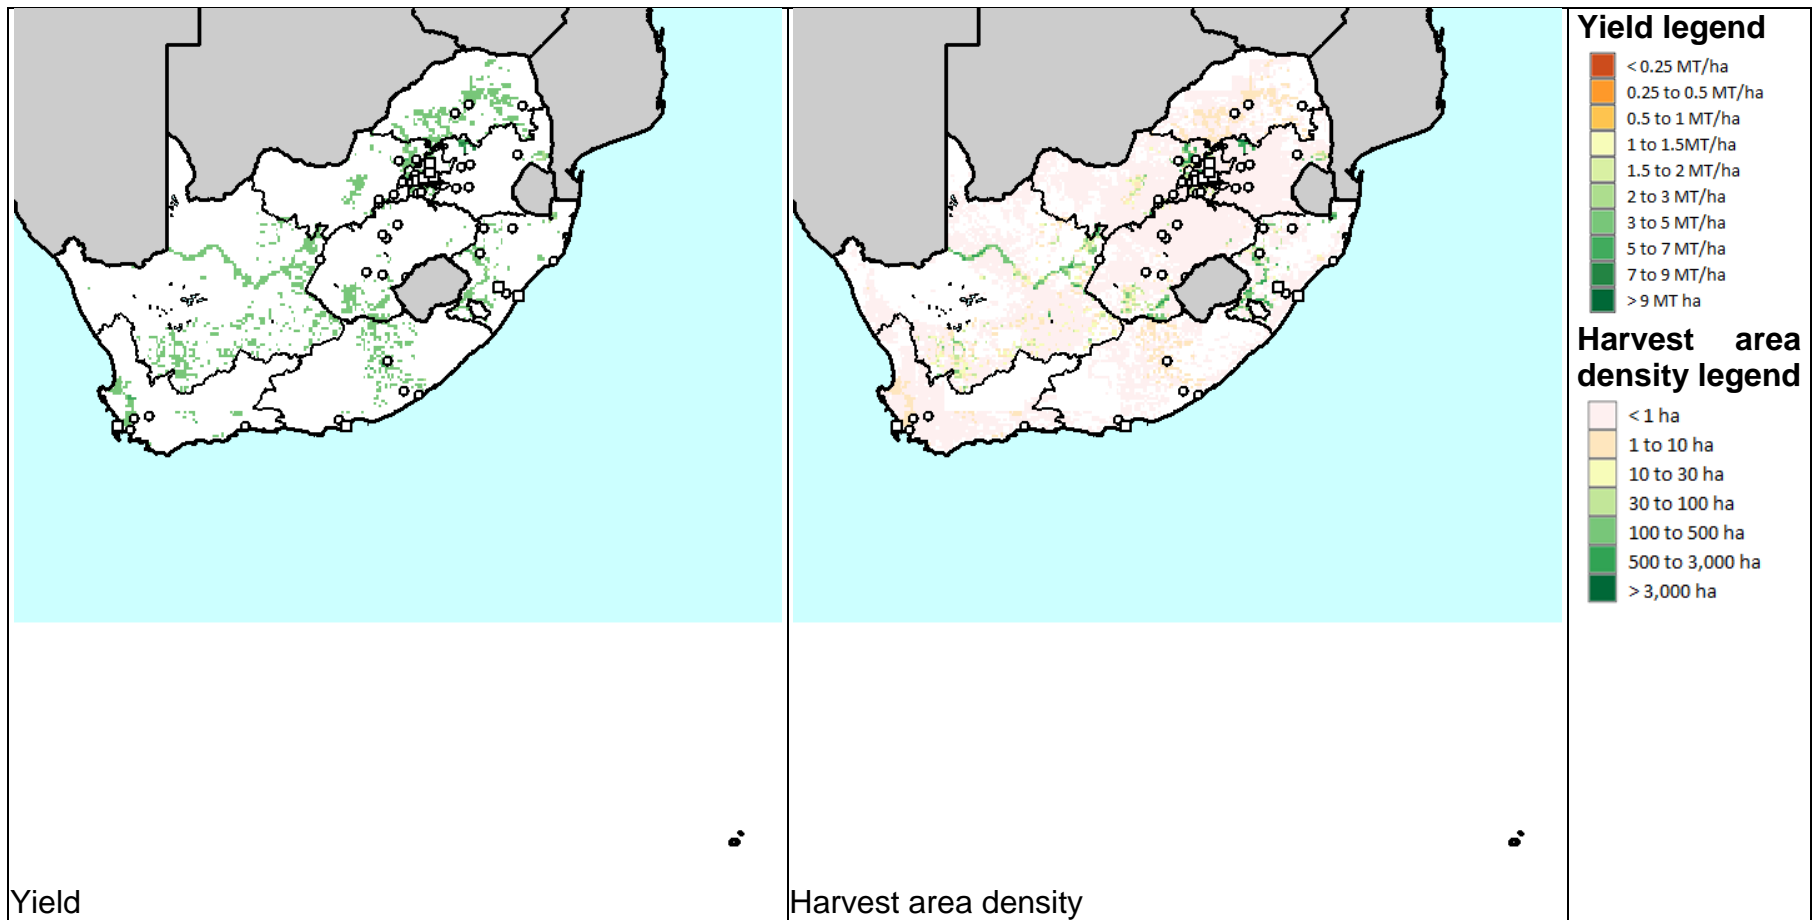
Yield

Harvest area density

Yield legend

< 0.25 MT/ha
0.25 to 0.5 MT/ha
0.5 to 1 MT/ha
1 to 1.5MT/ha
1.5 to 2 MT/ha
2 to 3 MT/ha
3 to 5 MT/ha
5 to 7 MT/ha
7 to 9 MT/ha
> 9 MT ha

Harvest area density legend

< 1 ha
1 to 10 ha
10 to 30 ha
30 to 100 ha
100 to 500 ha
500 to 3,000 ha
> 3,000 ha